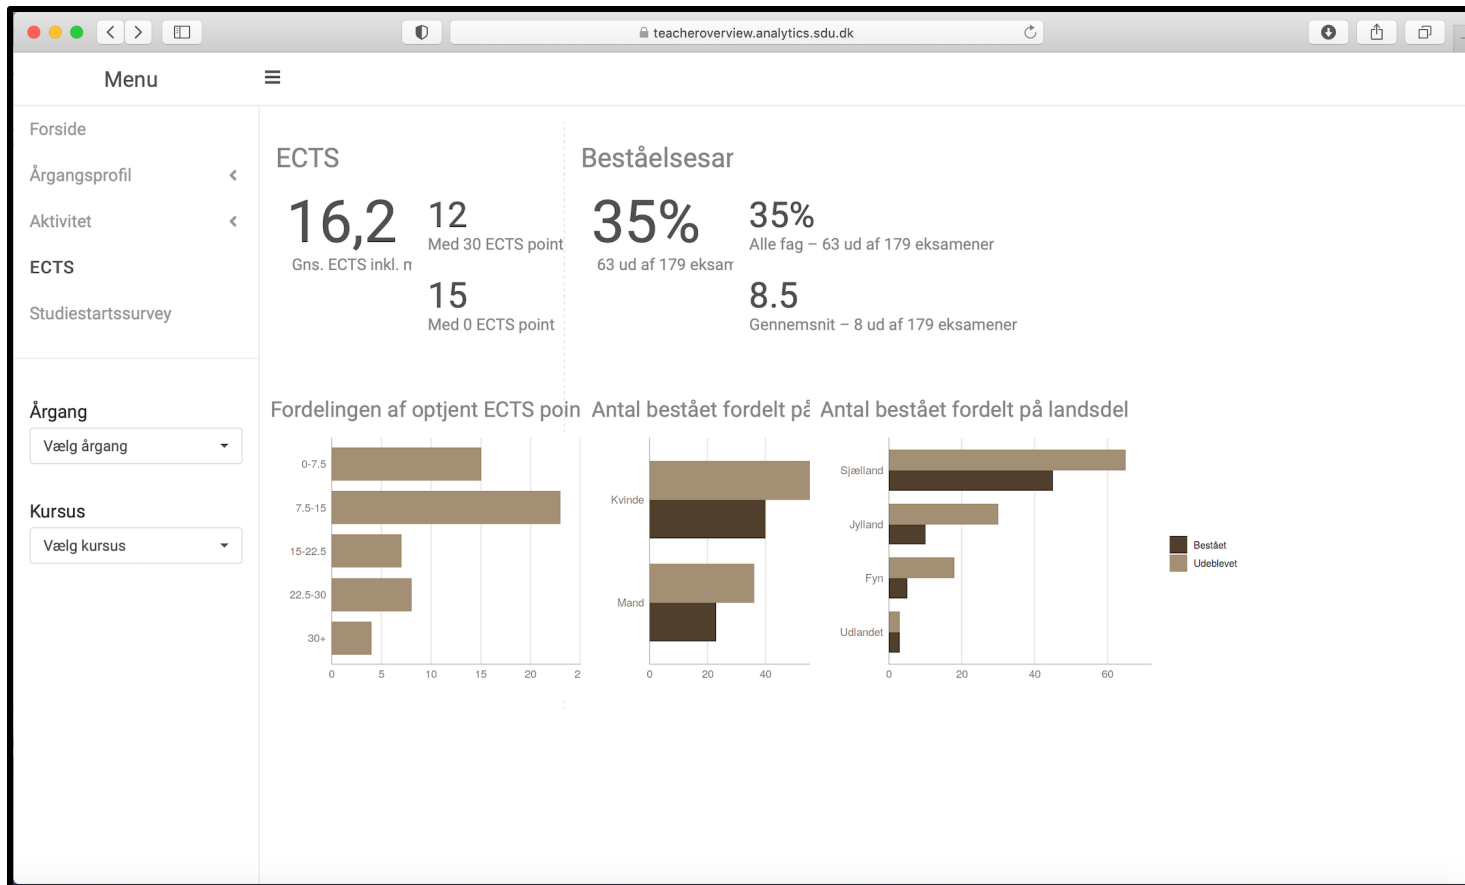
teacheroverview.analytics.sdu.dk

Menu

Forside

Årgangsprofil

Aktivitet

ECTS

Studiestartssurvey

Årgang

Vælg årgang

Kursus

Vælg kursus

ECTS

16,2
Gns. ECTS inkl. n

12
Med 30 ECTS point

15
Med 0 ECTS point

Beståelsesar

35%
63 ud af 179 eksam

35%
Alle fag – 63 ud af 179 eksamener

8.5
Gennemsnit – 8 ud af 179 eksamener

Fordelingen af optjent ECTS poin

0-7.5
7.5-15
15-22.5
22.5-30
30+
0 5 10 15 20 2

Antal bestået fordelt på

Kvinde
Mand
0 20 40

Antal bestået fordelt på landsdel

Sjælland
Jylland
Fyn
Udlandet
0 20 40 60

Bestået
Udeblevet